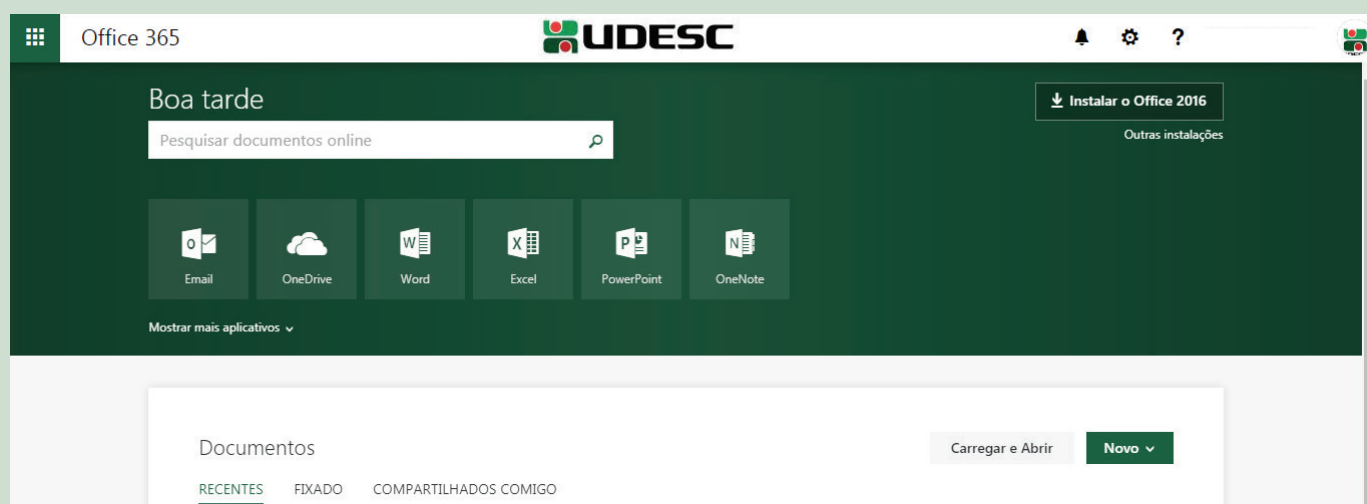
Office 365

UDESC

?

Boa tarde

Pesquisar documentos online

Instalar o Office 2016

Outras instalações

O
Email

OneDrive

W
Word

X
Excel

P
PowerPoint

N
OneNote

Mostrar mais aplicativos

Documentos

Carregar e Abrir

Novo

RECENTES FIXADO COMPARTILHADOS COMIGO